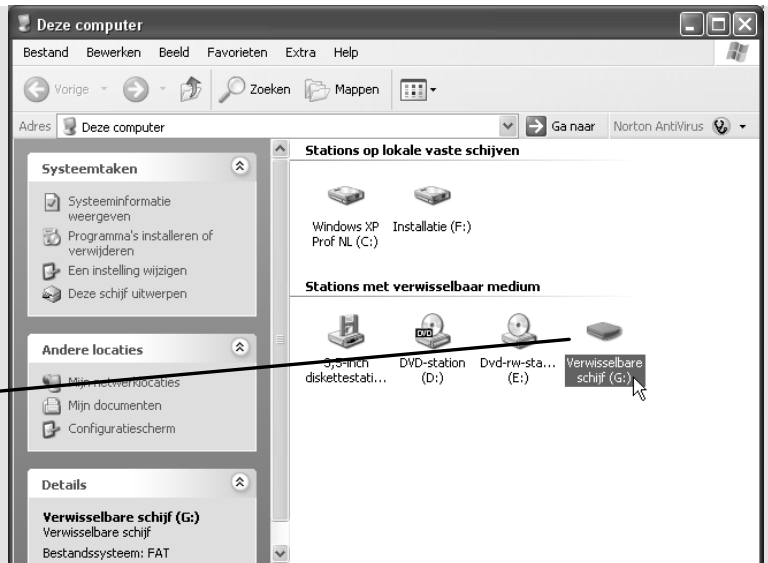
Deze computer

Bestand Bewerken Beeld Favorieten Extra Help

Vorige Zoeken Mappen

Adres Deze computer Ga naar Norton AntiVirus

Systeemtaken

Systeeminformatie weergeven

Programma's installeren of verwijderen

Een instelling wijzigen

Deze schijf uitwerpen

Andere locaties

Mijn netwerklocaties

Mijn documenten

Configuratiescherm

Details

Verwisselbare schijf (G:)

Verwisselbare schijf

Bestandssysteem: FAT

Stations op lokale vaste schijven

Windows XP Prof NL (C:)

Installatie (F:)

Stations met verwisselbaar medium

3,5-inch diskettestati...

DVD-station (D:)

Dvd-rw-sta... (E:)

Verwisselbare schijf (G:)